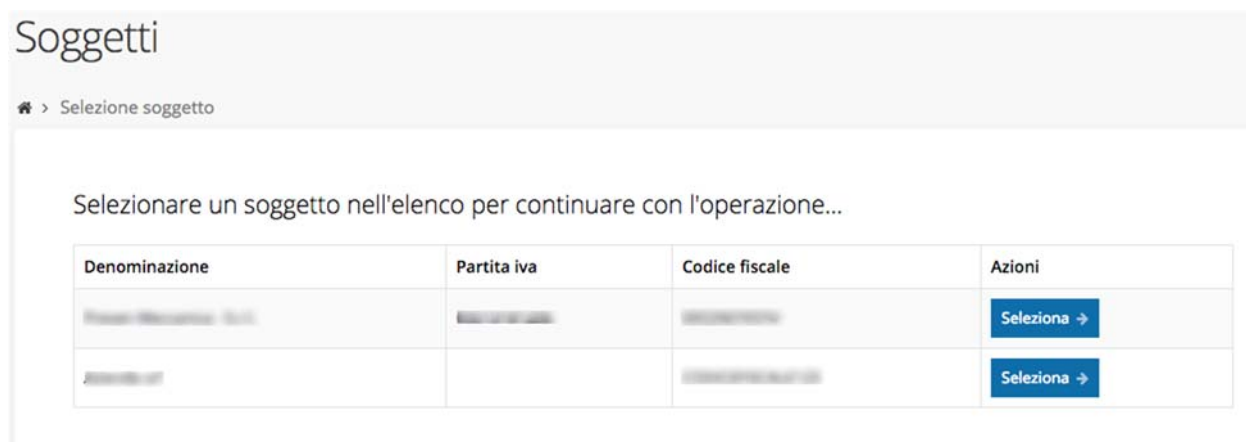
Soggetti

› Selezione soggetto

Selezionare un soggetto nell'elenco per continuare con l'operazione...

| Denominazione | Partita iva | Codice fiscale | Azioni |
|---|---|---|---|
| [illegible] | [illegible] | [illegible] | Seleziona → |
| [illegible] |  | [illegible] | Seleziona → |